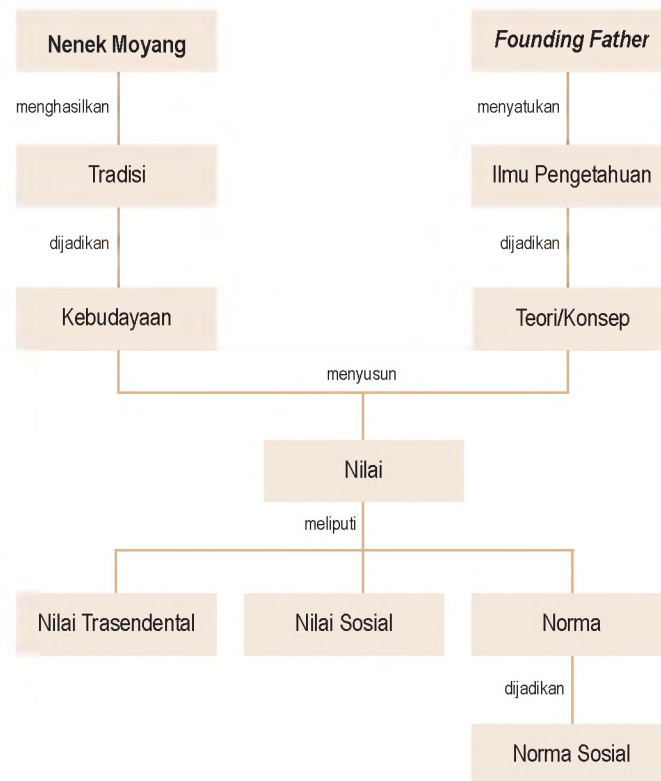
Nenek Moyang

menghasilkan

Tradisi

dijadikan

Kebudayaan

Founding Father

menyatukan

Ilmu Pengetahuan

dijadikan

Teori/Konsep

menyusun

Nilai

meliputi

Nilai Trasendental

Nilai Sosial

Norma

dijadikan

Norma Sosial